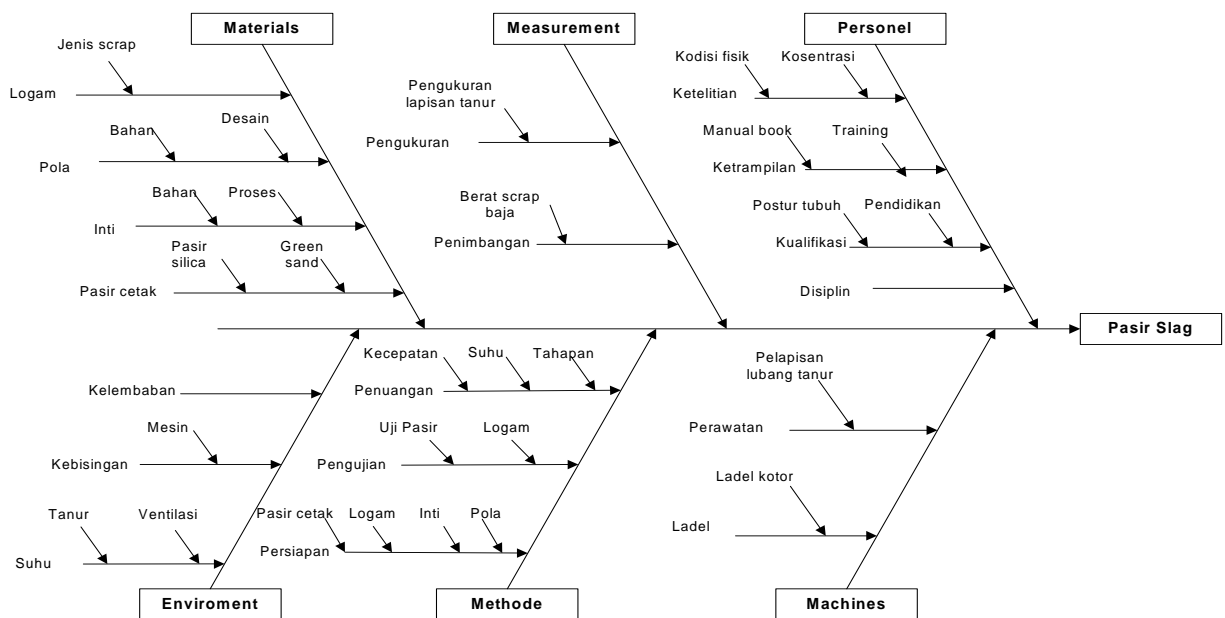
Materials

Jenis scrap

Logam

Bahan

Desain

Pola

Bahan

Proses

Inti

Pasir silica

Green sand

Pasir cetak

Measurement

Pengukuran lapisan tanur

Pengukuran

Berat scrap baja

Penimbangan

Personel

Kodisi fisik

Kosentrasi

Ketelitian

Manual book

Training

Ketrampilan

Postur tubuh

Pendidikan

Kualifikasi

Disiplin

Pasir Slag

Kelembaban

Mesin

Kebisingan

Tanur

Ventilasi

Suhu

Enviroment

Kecepatan

Suhu

Tahapan

Penuangan

Uji Pasir

Logam

Pengujian

Pasir cetak

Logam

Inti

Pola

Persiapan

Methode

Pelapisan lubang tanur

Perawatan

Ladel kotor

Ladel

Machines